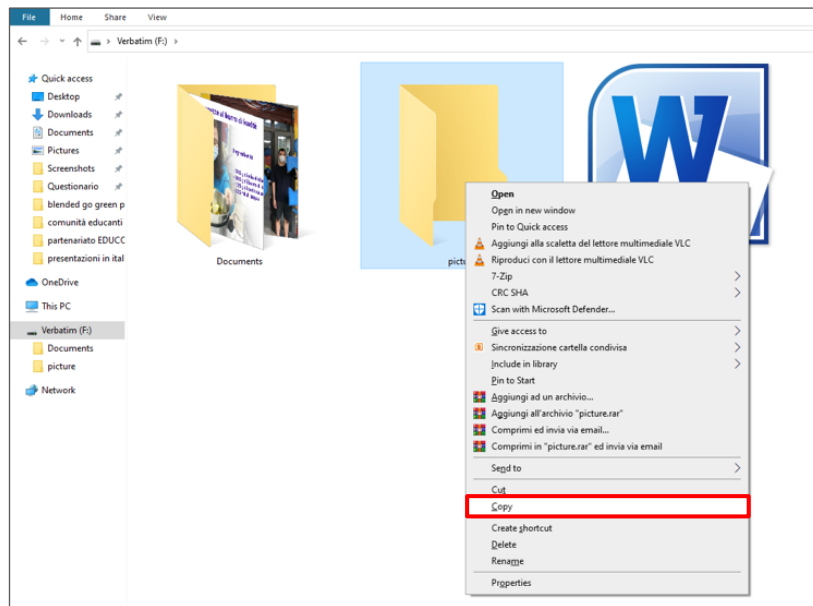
File Home Share View

Verbatim (F:)

Quick access
Desktop
Downloads
Documents
Pictures
Screenshots
Questionario
blended go green p
comunità educanti
partenariato EDUCC
presentazioni in ital
OneDrive
This PC
Verbatim (F:)
Documents
picture
Network

Documents

pictu

Open
Open in new window
Pin to Quick access
Aggiungi alla scaletta del lettore multimediale VLC
Riproduci con il lettore multimediale VLC
7-Zip
CRC SHA
Scan with Microsoft Defender...
Give access to
Sincronizzazione cartella condivisa
Include in library
Pin to Start
Aggiungi ad un archivio...
Aggiungi all'archivio "picture.rar"
Comprimi ed invia via email...
Comprimi in "picture.rar" ed invia via email
Send to
Cut
Copy
Create shortcut
Delete
Rename
Properties